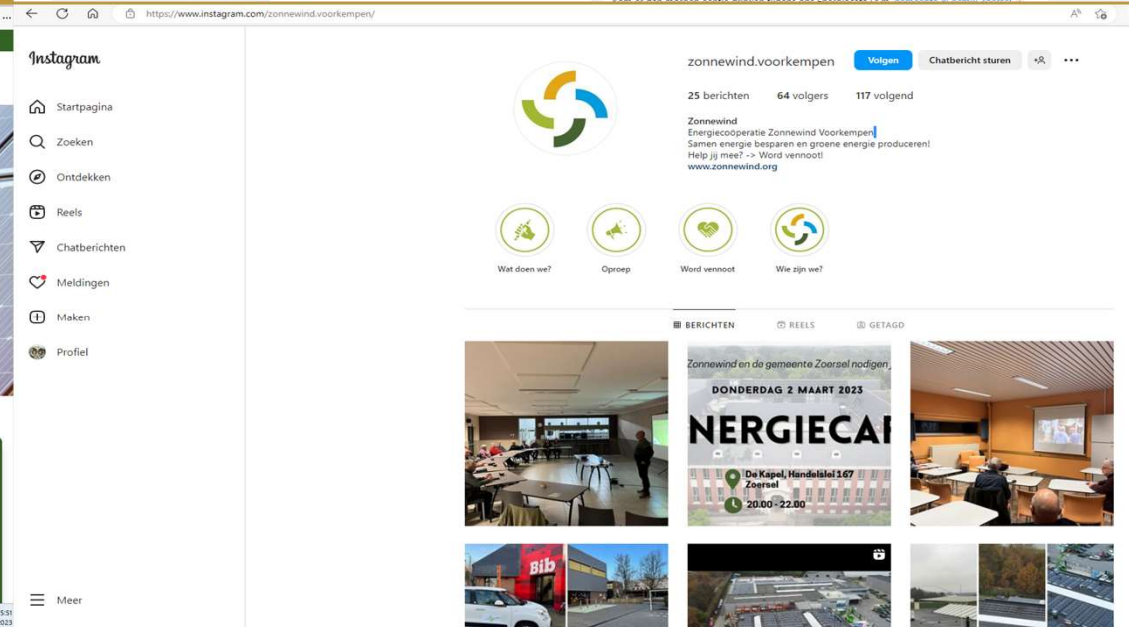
https://www.instagram.com/zonnewind.voorkempen/

Instagram

Startpagina
Zoeken
Ontdekken
Reels
Chatberichten
Meldingen
Maken
Profiel

Meer

zonnewind.voorkempen
Volgen
Chatbericht sturen

25 berichten 64 volgers 117 volgend

Zonnewind
Energiecoöperatie Zonnewind Voorkempen
Samen energie besparen en groene energie produceren!
Help jij mee? -> Word vennoot!
www.zonnewind.org

Wat doen we?
Oproep
Word vennoot
Wie zijn we?

BERICHTEN
REELS
GETAGD

Zonnewind en de gemeente Zoersel nodigen
DONDERDAG 2 MAART 2023
NERGIECA
De Kapel, Handelslei 167 Zoersel
20.00 - 22.00

Bib